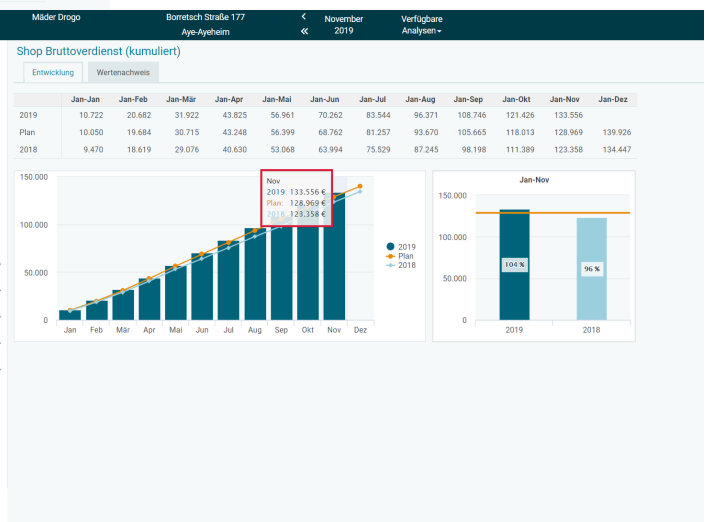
Mäder Drogo

Borretsch Straße 177
Aye-Ayeheim

<
«

November
2019

Verfügbare
Analysen

Shop Bruttoverdienst (kumuliert)

Entwicklung | Wertenachweis

| | Jan-Jan | Jan-Feb | Jan-Mär | Jan-Apr | Jan-Mai | Jan-Jun | Jan-Jul | Jan-Aug | Jan-Sep | Jan-Okt | Jan-Nov | Jan-Dez |
|---|---|---|---|---|---|---|---|---|---|---|---|---|
| 2019 | 10.722 | 20.682 | 31.922 | 43.825 | 56.961 | 70.262 | 83.544 | 96.371 | 108.746 | 121.426 | 133.556 | |
| Plan | 10.050 | 19.684 | 30.715 | 43.248 | 56.399 | 68.762 | 81.257 | 93.670 | 105.665 | 118.013 | 128.969 | 139.926 |
| 2018 | 9.470 | 18.619 | 29.076 | 40.630 | 53.068 | 63.994 | 75.529 | 87.245 | 98.198 | 111.389 | 123.358 | 134.447 |

150.000
100.000
50.000
0

Nov
2019: 133.556 €
Plan: 128.969 €
2018: 123.358 €

Jan Feb Mär Apr Mai Jun Jul Aug Sep Okt Nov Dez

2019
Plan
2018

Jan-Nov

150.000
100.000
50.000
0

104 %
96 %

2019
2018